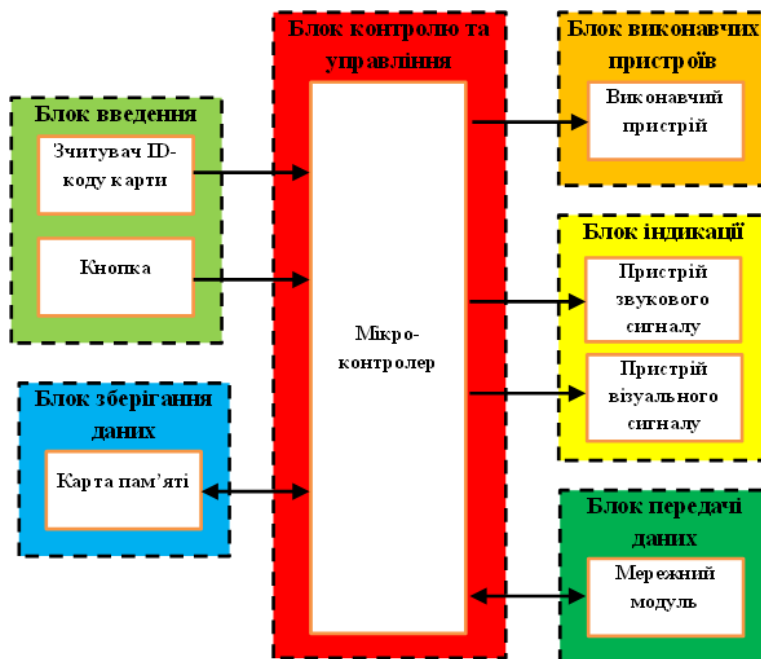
Блок введення

Зчитувач ID-коду карти

Кнопка

Блок зберігання даних

Карта пам'яті

Блок контролю та управління

Мікро-контролер

Блок виконавчих пристроїв

Виконавчий пристрій

Блок індикації

Пристрій звукового сигналу

Пристрій візуального сигналу

Блок передачі даних

Мережний модуль